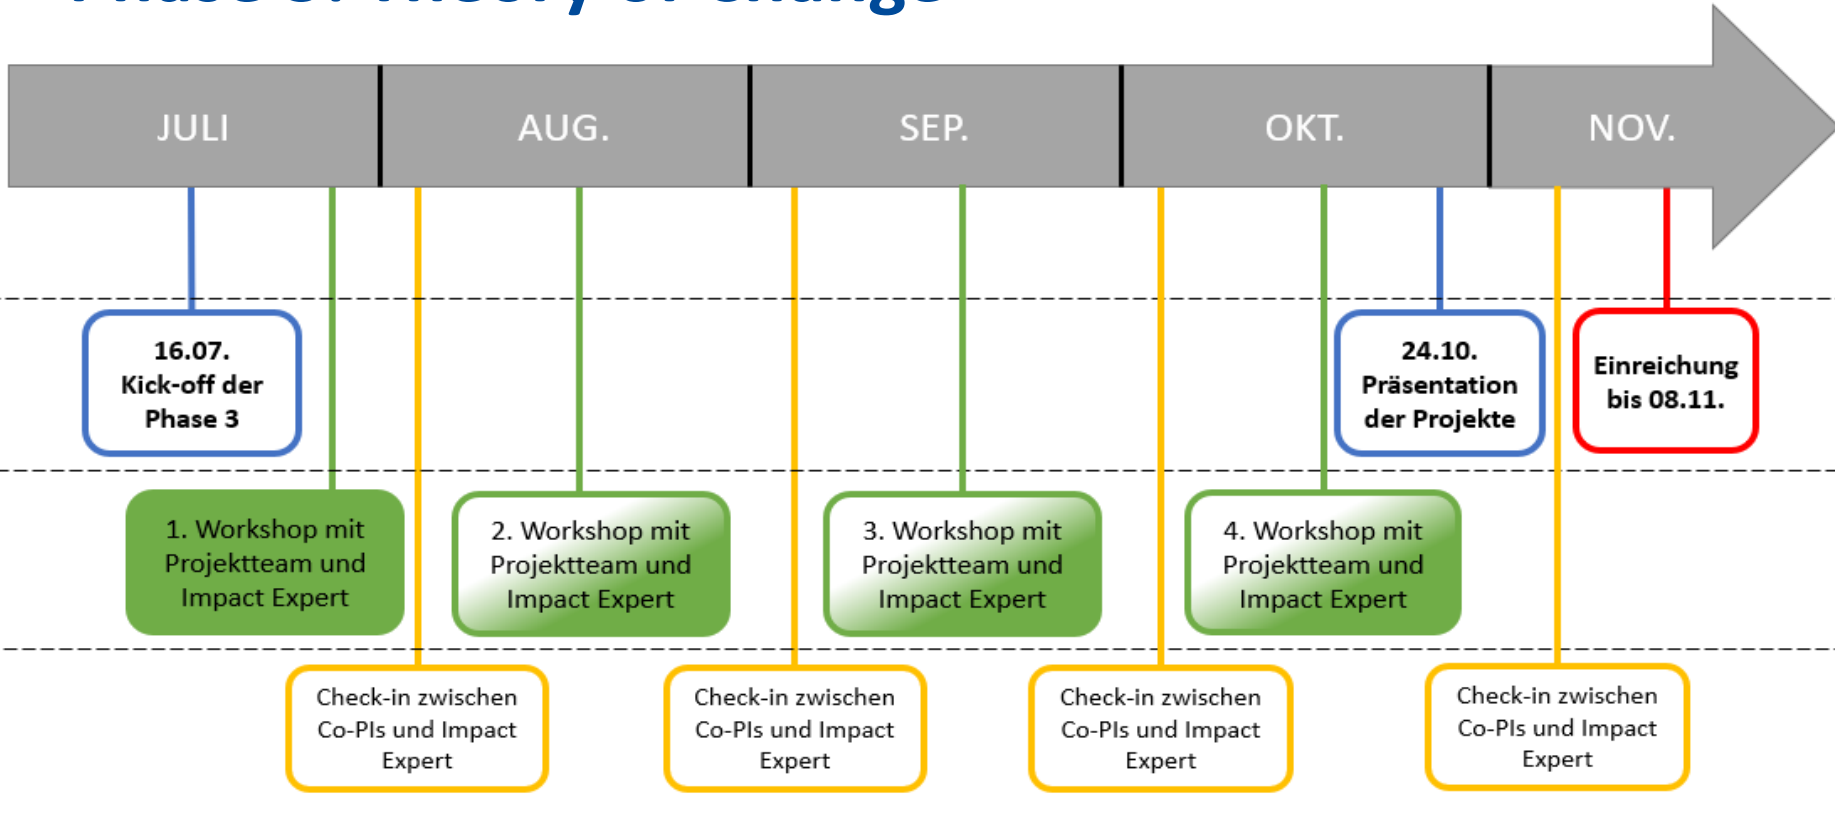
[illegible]

JULI

AUG.

SEP.

OKT.

NOV.

16.07. Kick-off der Phase 3

24.10. Präsentation der Projekte

Einreichung bis 08.11.

1. Workshop mit Projektteam und Impact Expert

2. Workshop mit Projektteam und Impact Expert

3. Workshop mit Projektteam und Impact Expert

4. Workshop mit Projektteam und Impact Expert

Check-in zwischen Co-PIs und Impact Expert

Check-in zwischen Co-PIs und Impact Expert

Check-in zwischen Co-PIs und Impact Expert

Check-in zwischen Co-PIs und Impact Expert